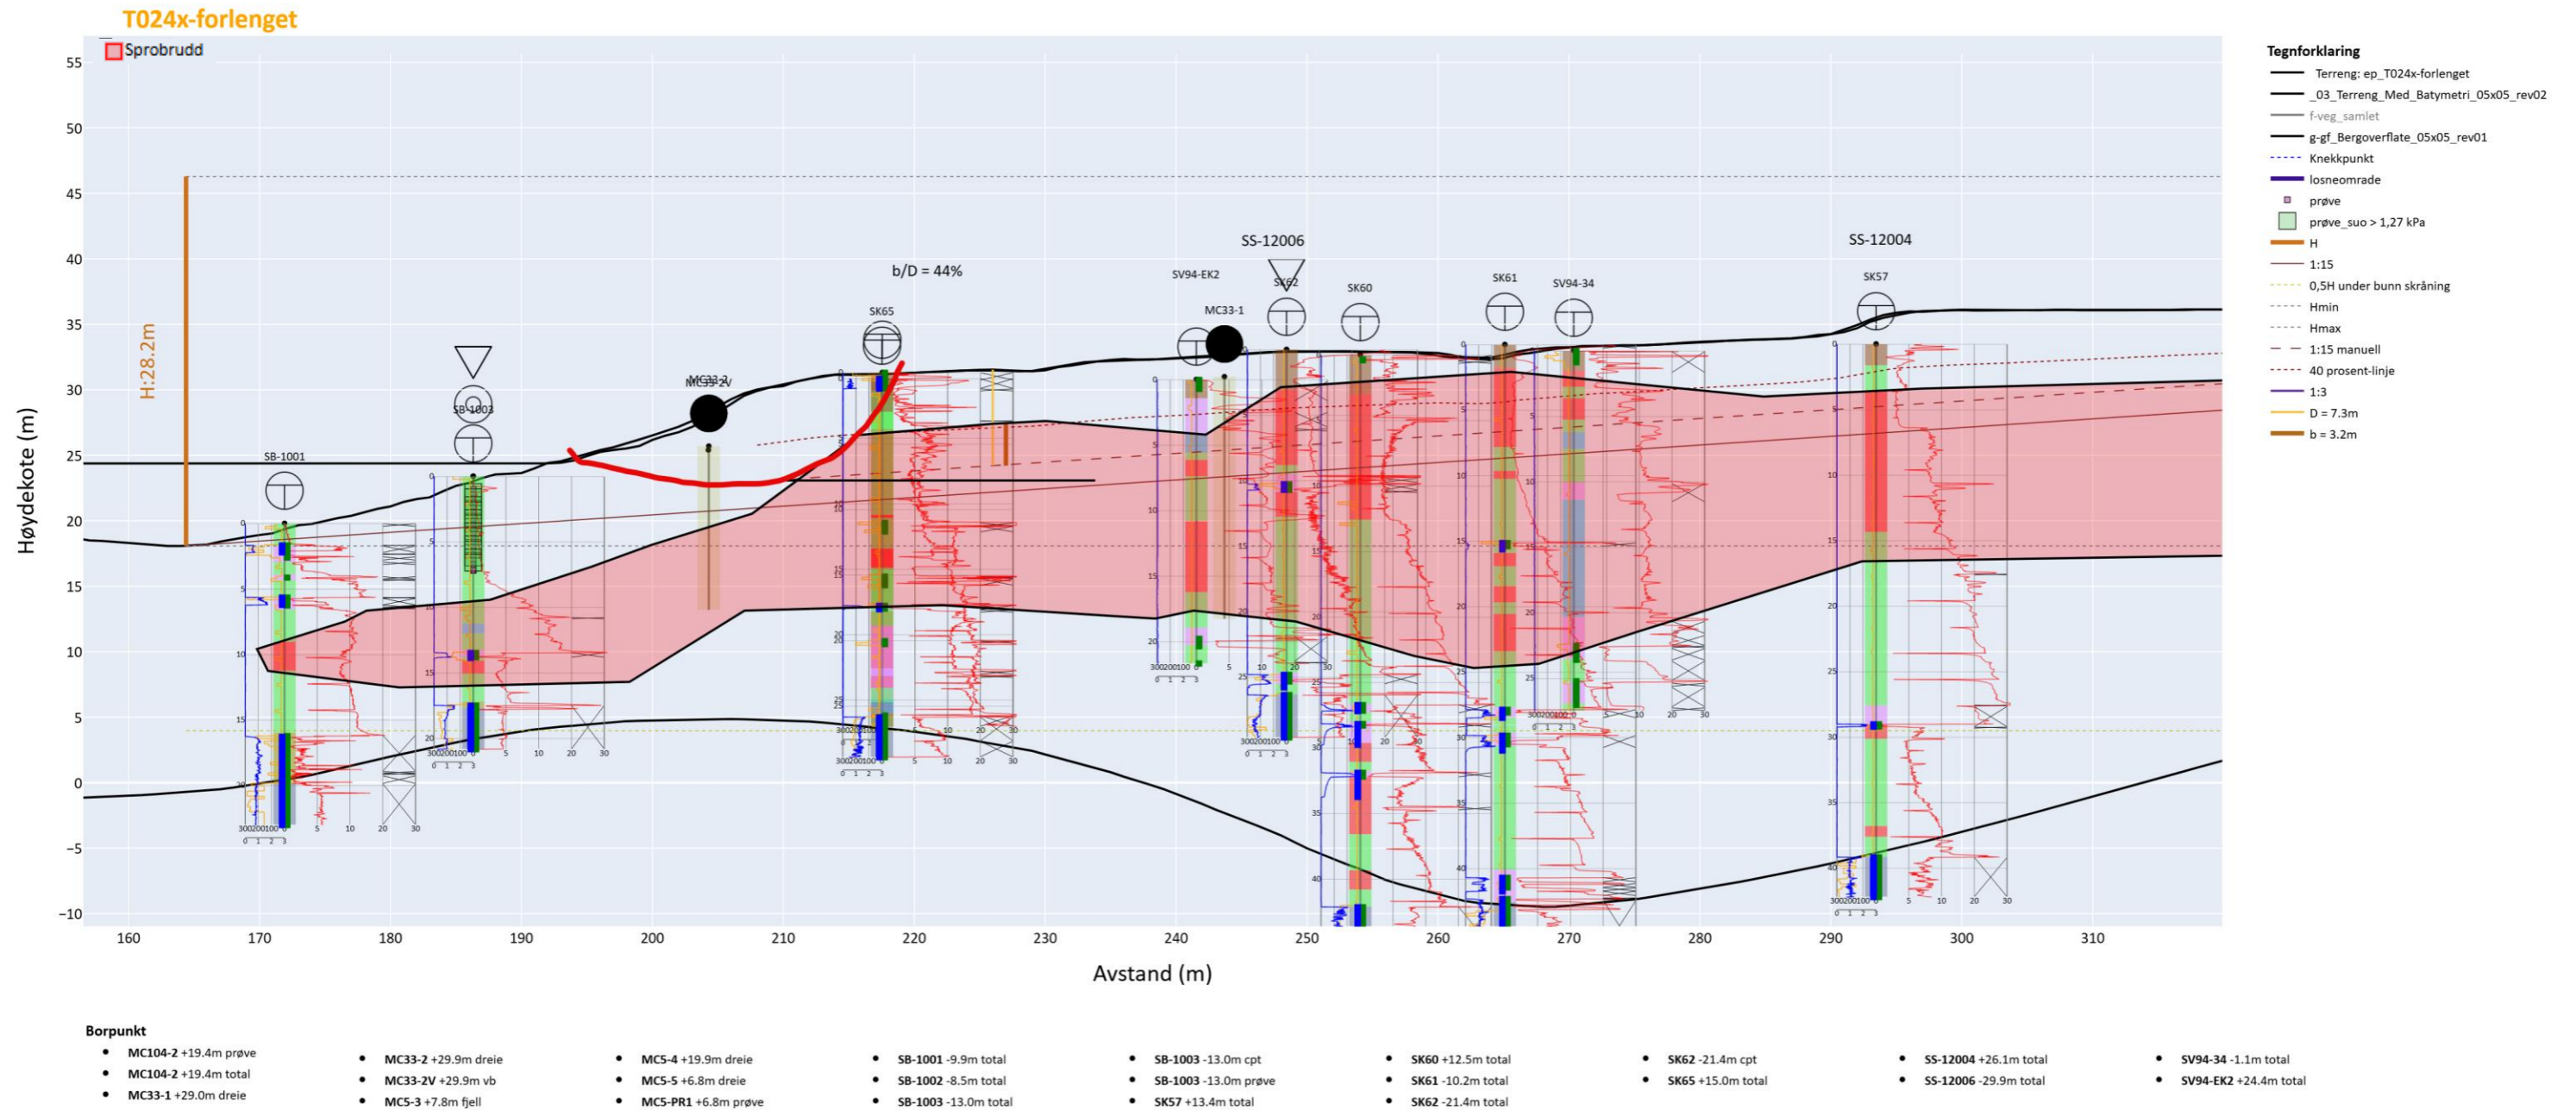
T024x-forlenget

Sprobrudd

H:28.2m

b/D = 44%

SB-1001
SB-1003
MC33-2
MC33-2V
SK65
SV94-EK2
MC33-1
SS-12006
SK62
SK60
SK61
SV94-34
SS-12004
SK57

Høydekote (m)
55
50
45
40
35
30
25
20
15
10
5
0
−5
−10

Avstand (m)
160 170 180 190 200 210 220 230 240 250 260 270 280 290 300 310

Tegnforklaring
Terreng: ep_T024x-forlenget
_03_Terreng_Med_Batymetri_05x05_rev02
f-veg_samlet
g-gf_Bergoverflate_05x05_rev01
Knekkpunkt
losneomrade
prøve
prøve_suo > 1,27 kPa
H
1:15
0,5H under bunn skråning
Hmin
Hmax
1:15 manuell
40 prosent-linje
1:3
D = 7.3m
b = 3.2m

Borpunkt
MC104-2 +19.4m prøve
MC104-2 +19.4m total
MC33-1 +29.0m dreie
MC33-2 +29.9m dreie
MC33-2V +29.9m vb
MC5-3 +7.8m fjell
MC5-4 +19.9m dreie
MC5-5 +6.8m dreie
MC5-PR1 +6.8m prøve
SB-1001 -9.9m total
SB-1002 -8.5m total
SB-1003 -13.0m total
SB-1003 -13.0m cpt
SB-1003 -13.0m prøve
SK57 +13.4m total
SK60 +12.5m total
SK61 -10.2m total
SK62 -21.4m total
SK62 -21.4m cpt
SK65 +15.0m total
SS-12004 +26.1m total
SS-12006 -29.9m total
SV94-34 -1.1m total
SV94-EK2 +24.4m total